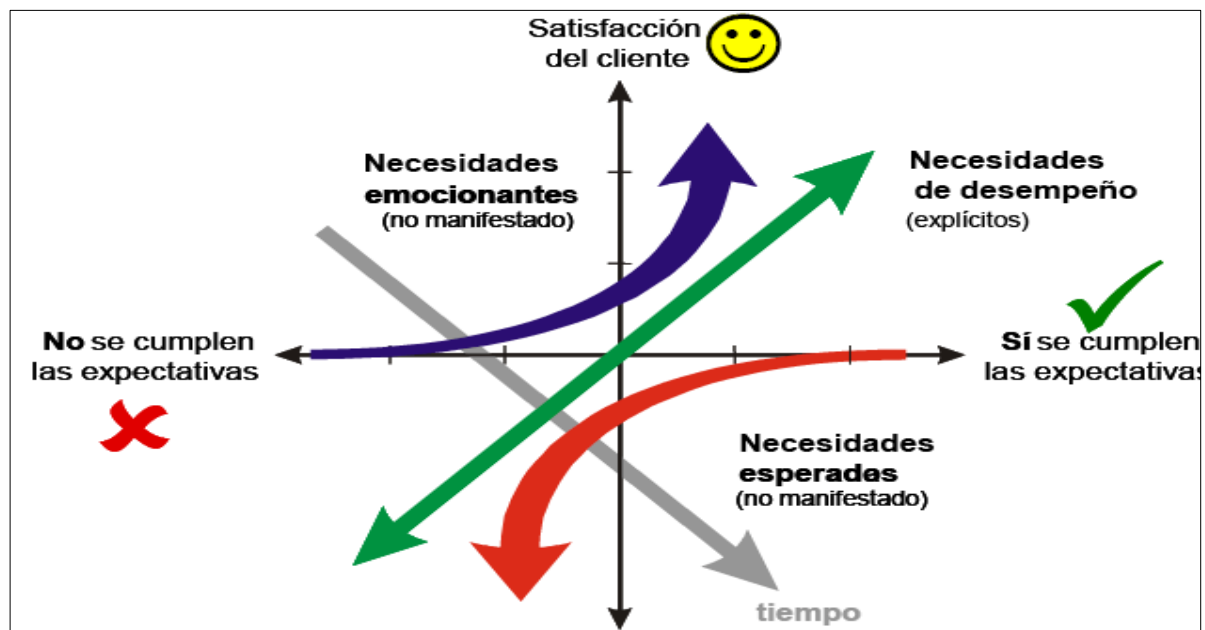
Satisfacción del cliente

Necesidades emocionantes
(no manifestado)

Necesidades de desempeño
(explícitos)

No se cumplen las expectativas

Sí se cumplen las expectativas

Necesidades esperadas
(no manifestado)

tiempo